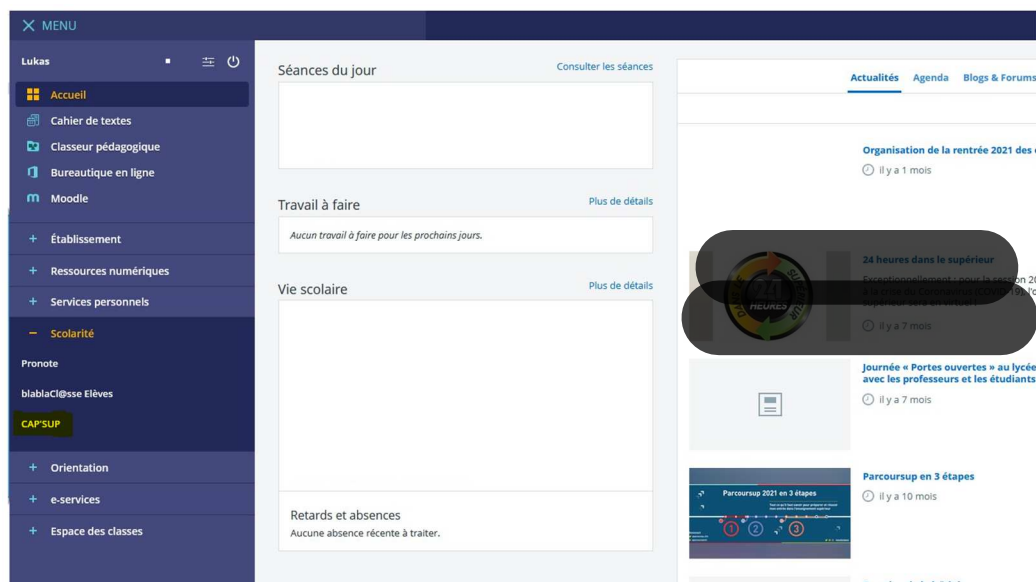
MENU

Lukas

Accueil
Cahier de textes
Classeur pédagogique
Bureautique en ligne
Moodle
+ Établissement
+ Ressources numériques
+ Services personnels
− Scolarité
Pronote
blablaCl@sse Elèves
CAP'SUP
+ Orientation
+ e-services
+ Espace des classes

Séances du jour
Consulter les séances

Travail à faire
Plus de détails
Aucun travail à faire pour les prochains jours.

Vie scolaire
Plus de détails

Retards et absences
Aucune absence récente à traiter.

Actualités
Agenda
Blogs & Forums

Organisation de la rentrée 2021 des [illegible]
il y a 1 mois

24 heures dans le supérieur
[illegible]
il y a 7 mois

Journée « Portes ouvertes » au lycée avec les professeurs et les étudiants
il y a 7 mois

Parcoursup en 3 étapes
il y a 10 mois

Parcoursup 2021 en 3 étapes
1 2 3